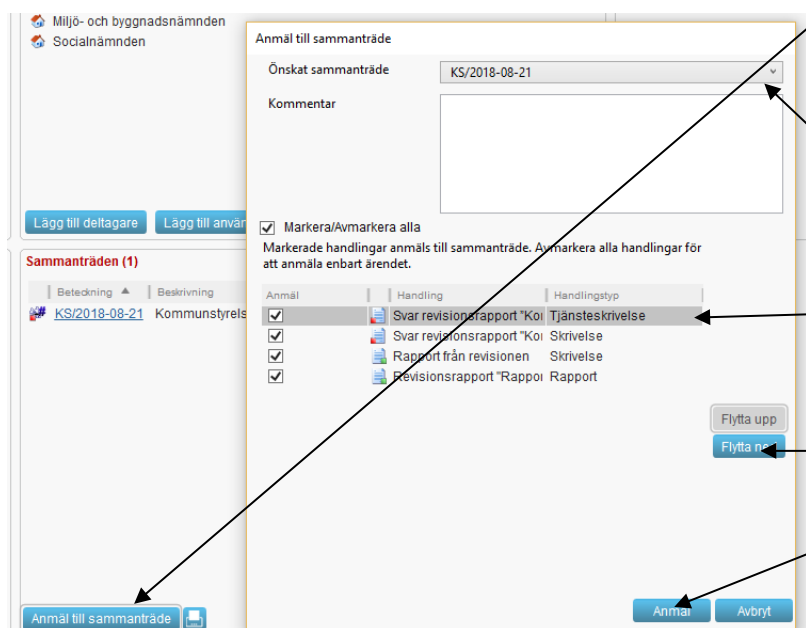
Miljö- och byggnadsnämnden
Socialnämnden

Lägg till deltagare
Lägg till använ

Sammanträden (1)

| Beteckning ▲ | Beskrivning |
|---|---|
| KS/2018-08-21 | Kommunstyrels |

Anmäl till sammanträde

Anmäl till sammanträde

Önskat sammanträde
KS/2018-08-21

Kommentar

Markera/Avmarkera alla

Markerade handlingar anmäls till sammanträde. Avmarkera alla handlingar för att anmäla enbart ärendet.

| Anmäl | Handling | Handlingstyp |
|---|---|---|
| ✓ | Svar revisionsrapport "Ko | Tjänsteskrivelse |
| ✓ | Svar revisionsrapport "Ko | Skrivelse |
| ✓ | Rapport från revisionen | Skrivelse |
| ✓ | Revisionsrapport "Rappor | Rapport |

Flytta upp
Flytta ne

Anmäl
Avbryt